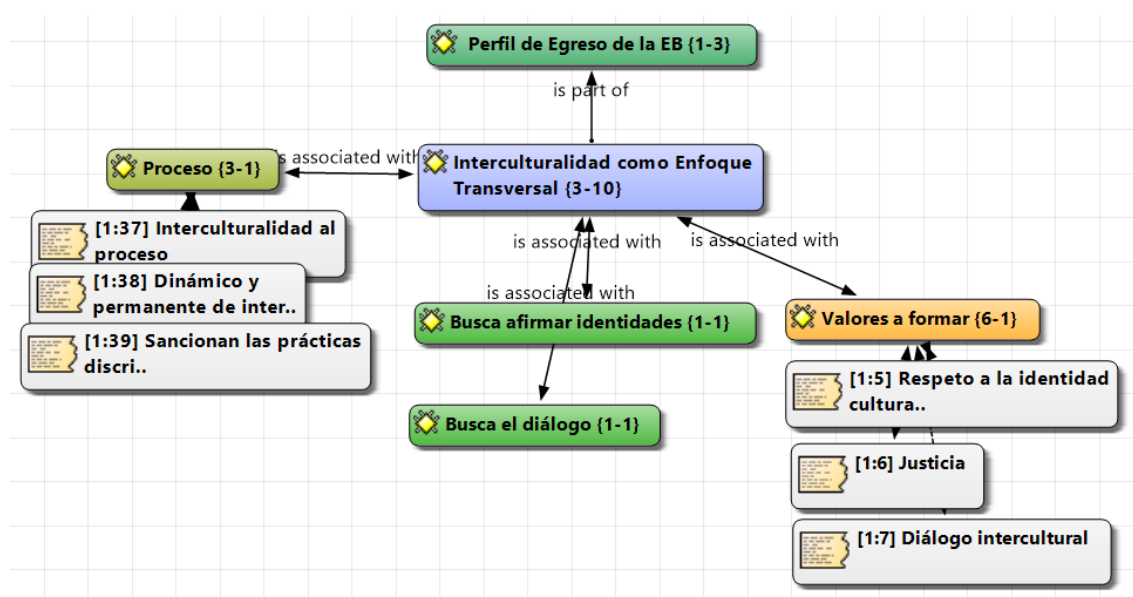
Perfil de Egreso de la EB {1-3}

is part of

Proceso {3-1}

is associated with

Interculturalidad como Enfoque Transversal {3-10}

[1:37] Interculturalidad al proceso

[1:38] Dinámico y permanente de inter..

[1:39] Sancionan las prácticas discri..

is associated with

is associated with

is associated with

Busca afirmar identidades {1-1}

Valores a formar {6-1}

Busca el diálogo {1-1}

[1:5] Respeto a la identidad cultura..

[1:6] Justicia

[1:7] Diálogo intercultural